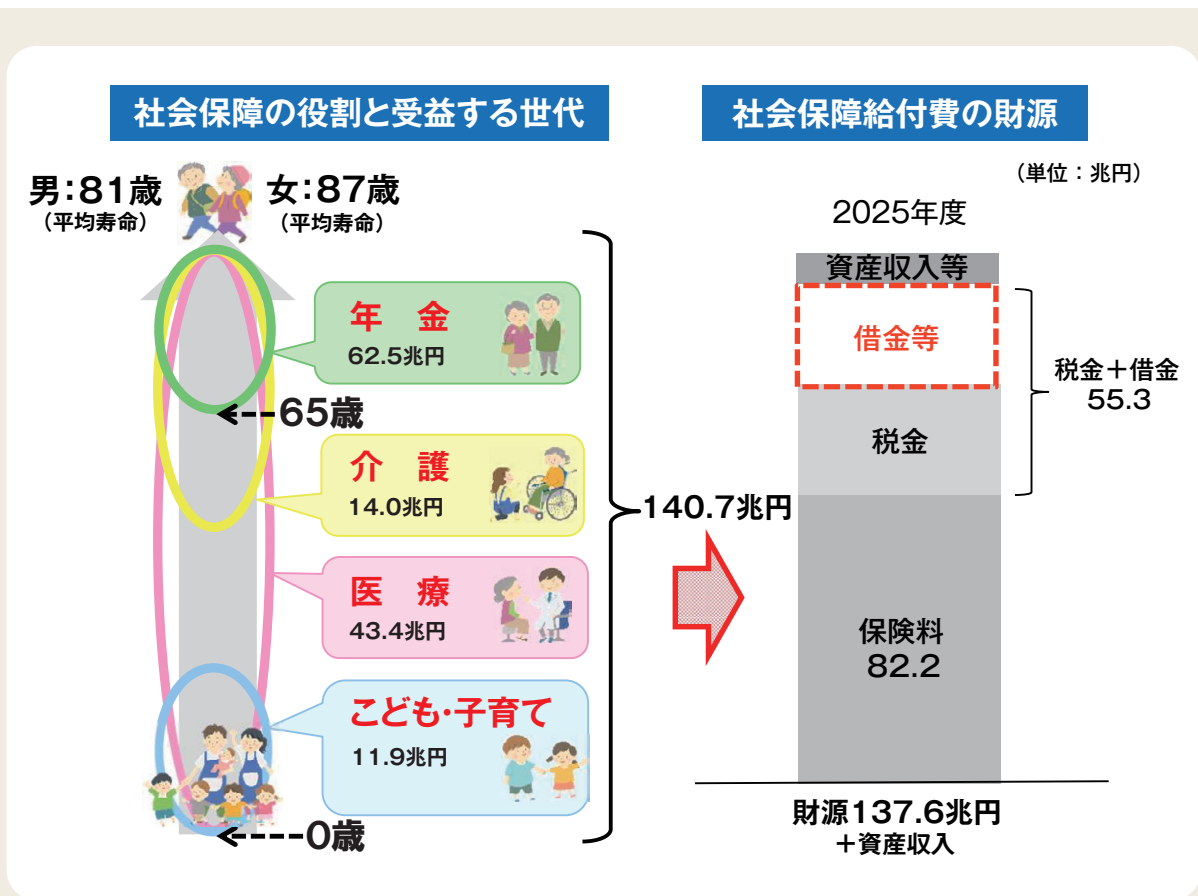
社会保障の役割と受益する世代

男:81歳
(平均寿命)

女:87歳
(平均寿命)

年　金
62.5兆円

65歳

介　護
14.0兆円

医　療
43.4兆円

こども·子育て
11.9兆円

0歳

140.7兆円

社会保障給付費の財源

(単位:兆円)

2025年度

資産収入等

借金等

税金

税金＋借金
55.3

保険料
82.2

財源137.6兆円
＋資産収入